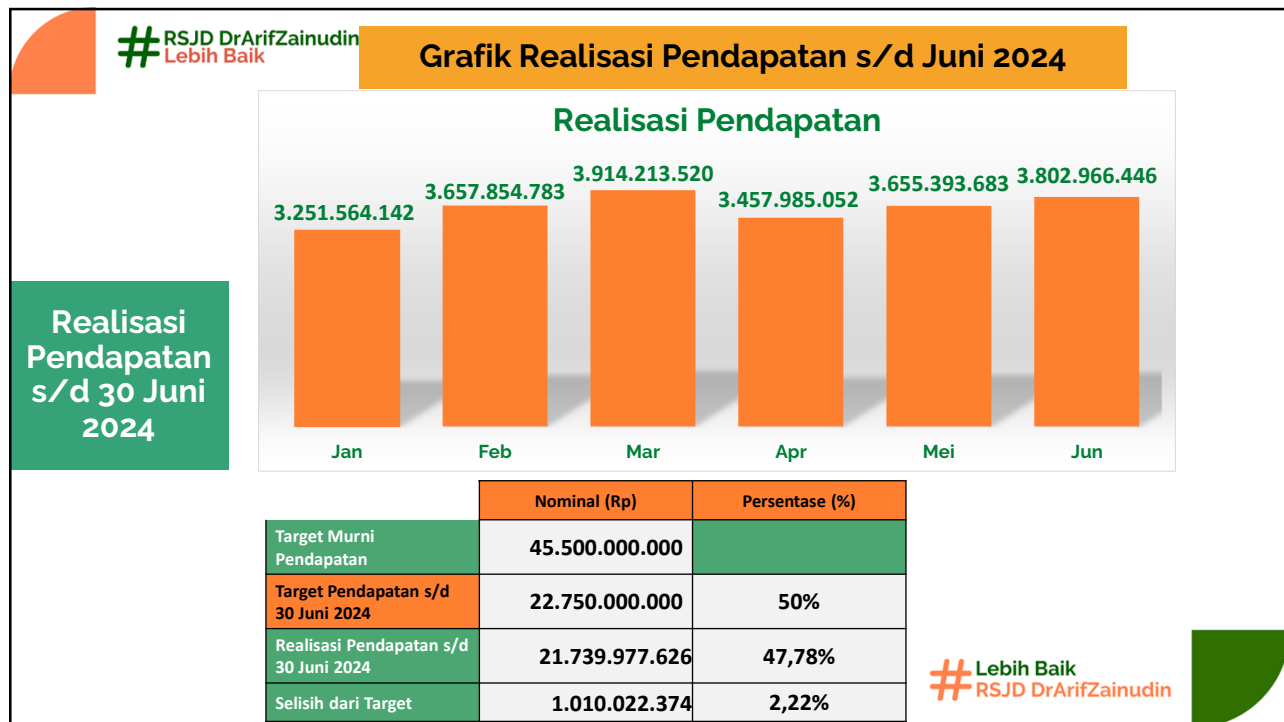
#RSJD DrArifZainudin
Lebih Baik

Grafik Realisasi Pendapatan s/d Juni 2024

Realisasi Pendapatan

3.251.564.142
3.657.854.783
3.914.213.520
3.457.985.052
3.655.393.683
3.802.966.446

Jan
Feb
Mar
Apr
Mei
Jun

Realisasi Pendapatan s/d 30 Juni 2024

| | Nominal (Rp) | Persentase (%) |
|---|---|---|
| Target Murni Pendapatan | 45.500.000.000 | |
| Target Pendapatan s/d 30 Juni 2024 | 22.750.000.000 | 50% |
| Realisasi Pendapatan s/d 30 Juni 2024 | 21.739.977.626 | 47,78% |
| Selisih dari Target | 1.010.022.374 | 2,22% |

#Lebih Baik
RSJD DrArifZainudin